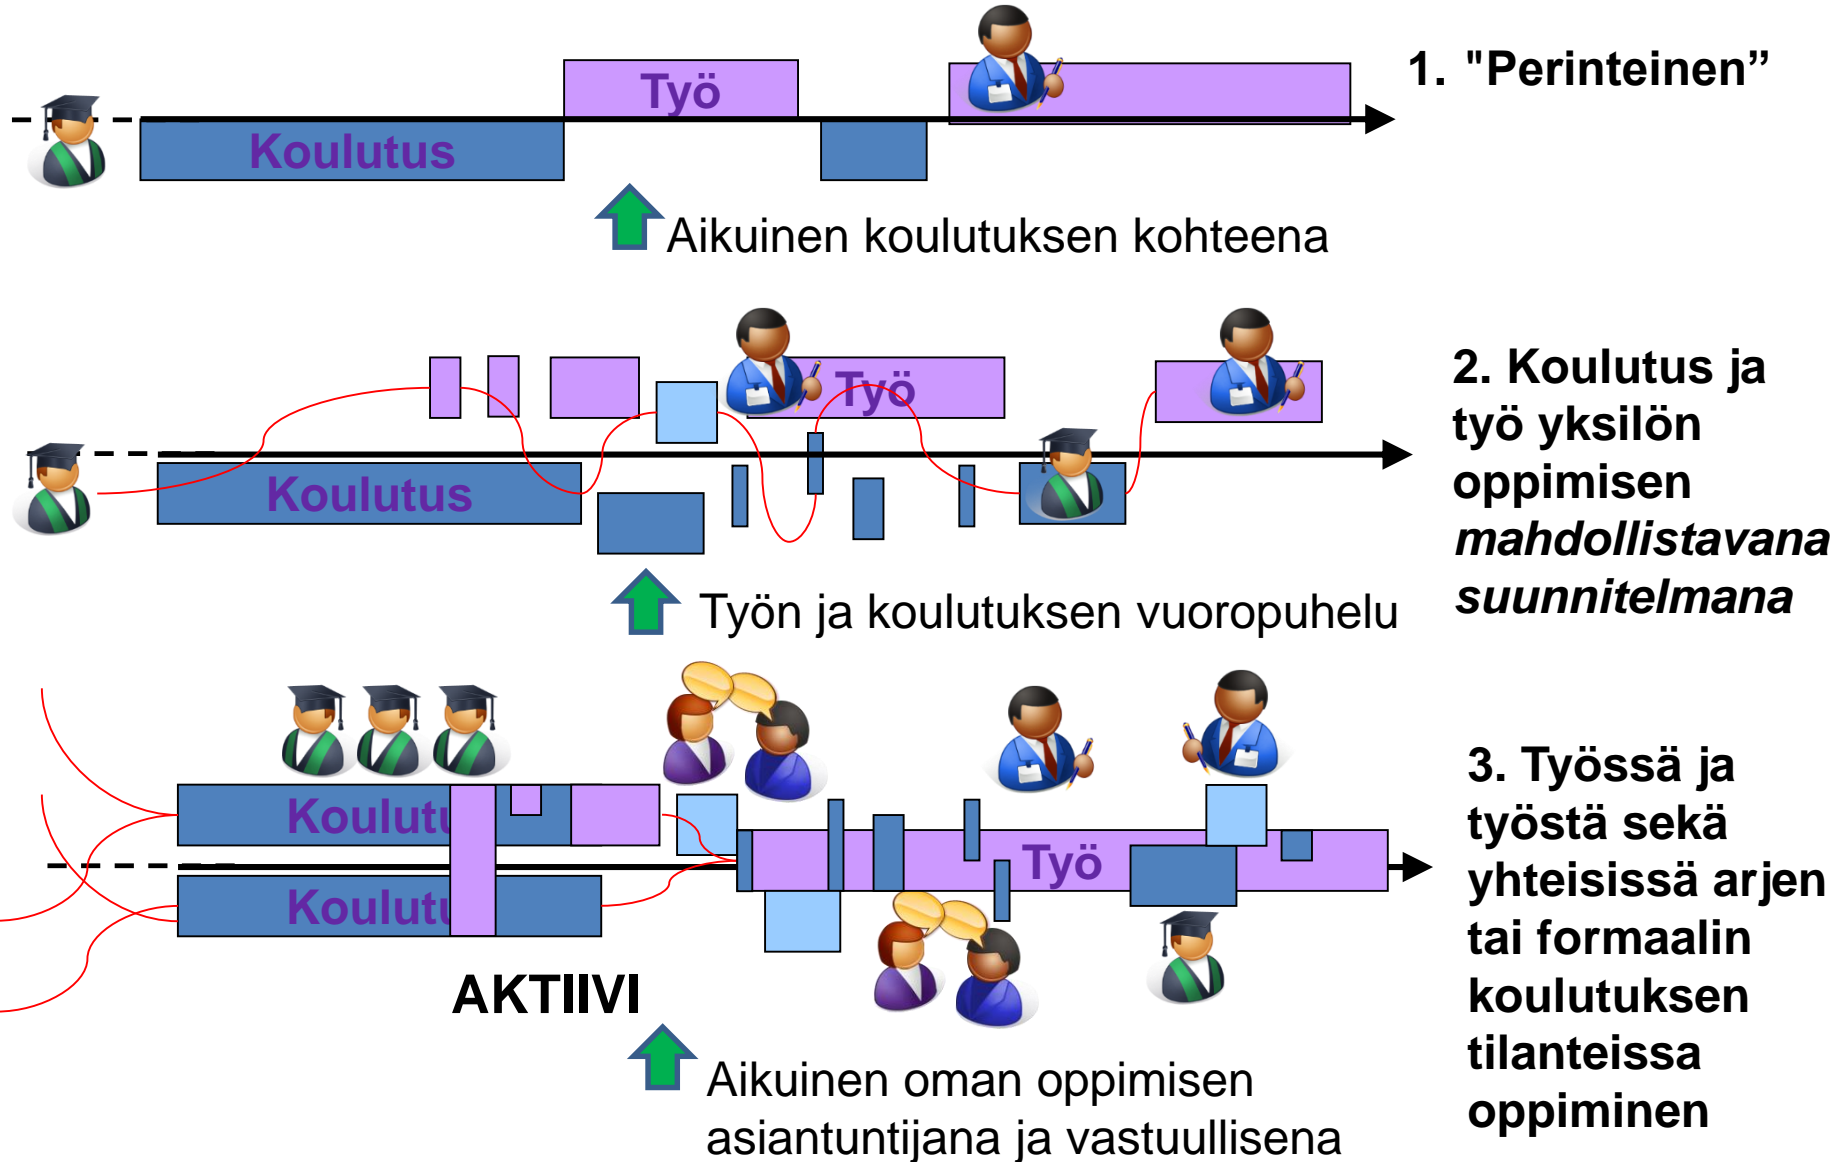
Työ

Koulutus

1. "Perinteinen”

Aikuinen koulutuksen kohteena

Työ

Koulutus

2. Koulutus ja työ yksilön oppimisen *mahdollistavana suunnitelmana*

Työn ja koulutuksen vuoropuhelu

Koulutu

Koulutu

Työ

3. Työssä ja työstä sekä yhteisissä arjen tai formaalin koulutuksen tilanteissa oppiminen

AKTIIVI

Aikuinen oman oppimisen asiantuntijana ja vastuullisena